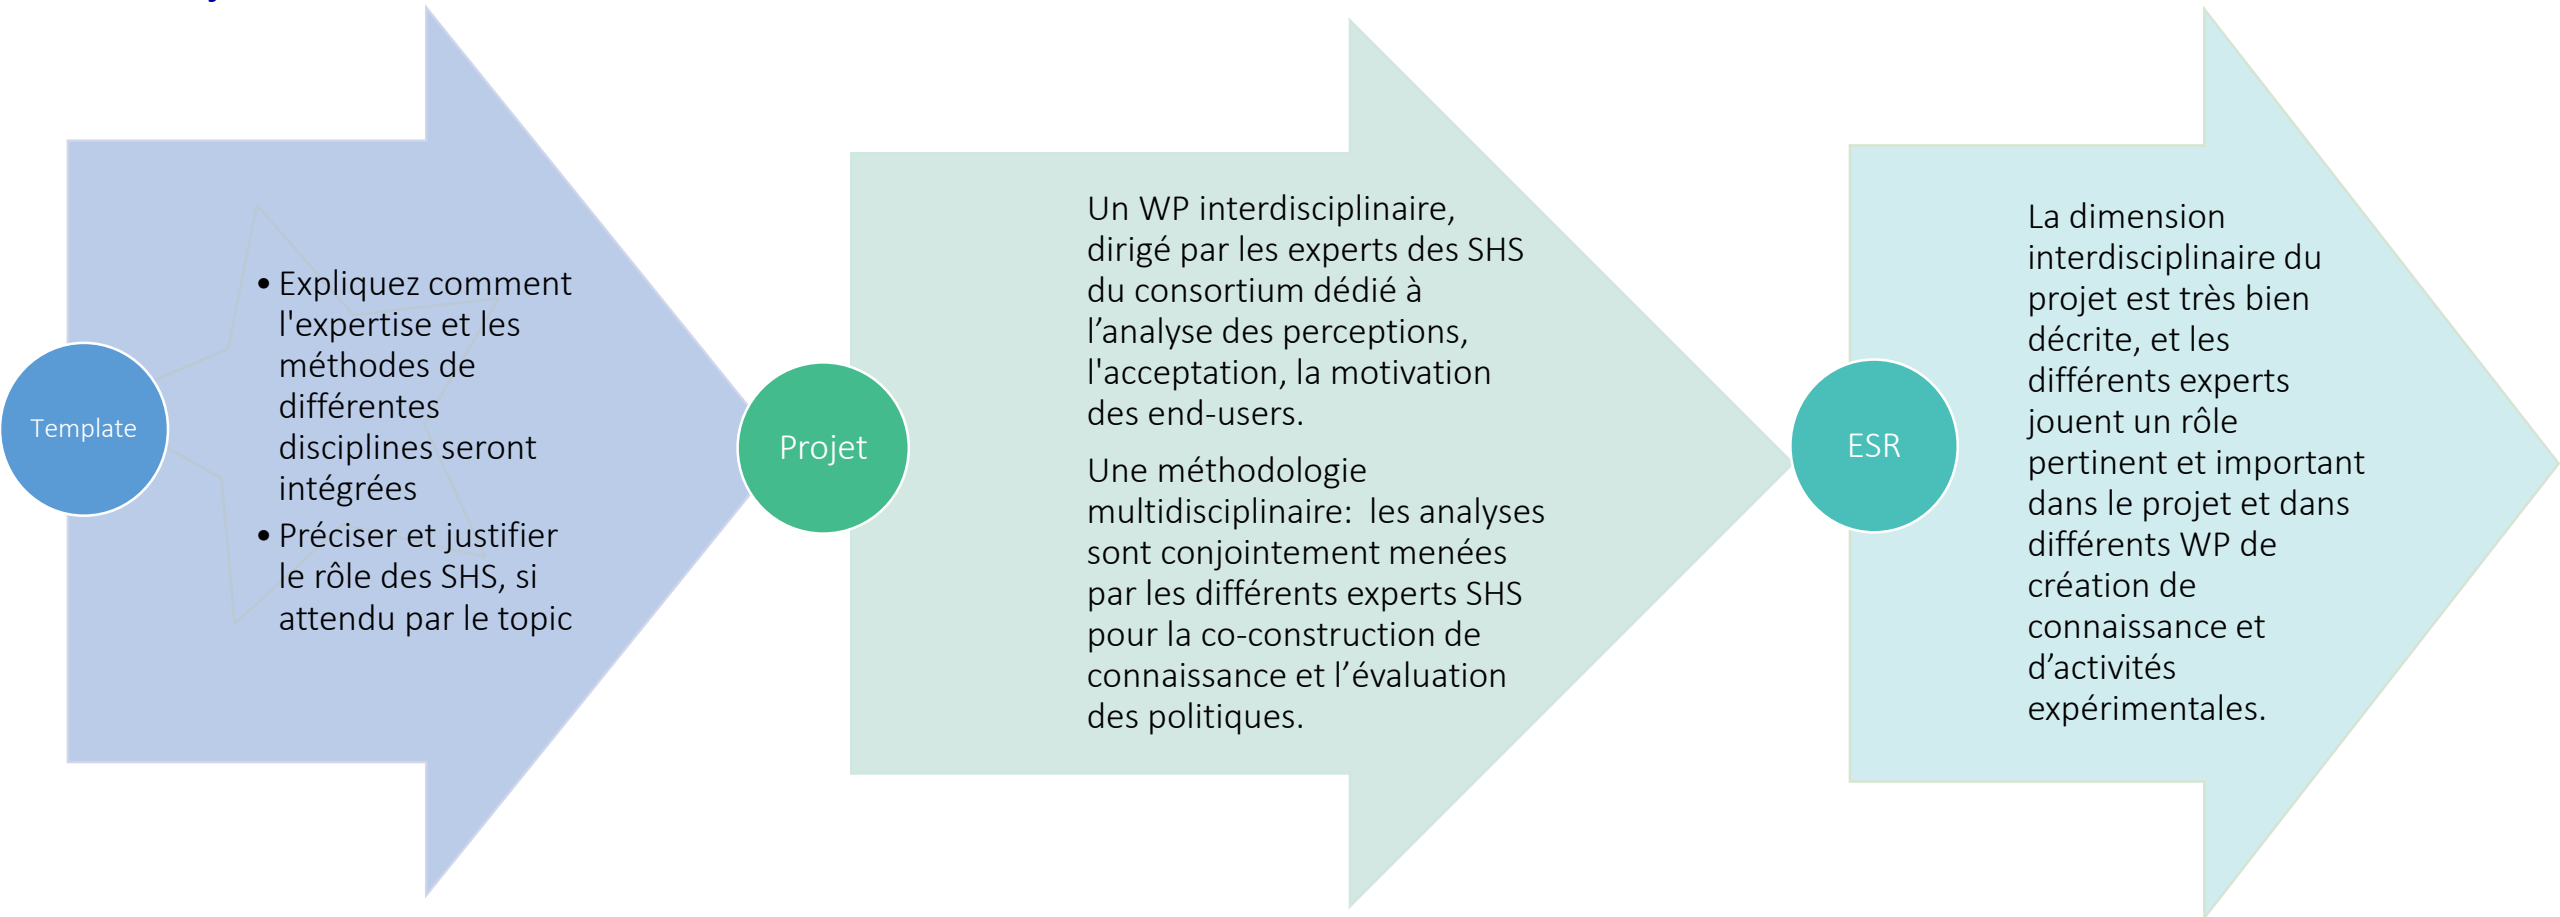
Template

• Expliquez comment l'expertise et les méthodes de différentes disciplines seront intégrées
• Préciser et justifier le rôle des SHS, si attendu par le topic

Projet

Un WP interdisciplinaire, dirigé par les experts des SHS du consortium dédié à l’analyse des perceptions, l'acceptation, la motivation des end-users.

Une méthodologie multidisciplinaire: les analyses sont conjointement menées par les différents experts SHS pour la co-construction de connaissance et l’évaluation des politiques.

ESR

La dimension interdisciplinaire du projet est très bien décrite, et les différents experts jouent un rôle pertinent et important dans le projet et dans différents WP de création de connaissance et d’activités expérimentales.